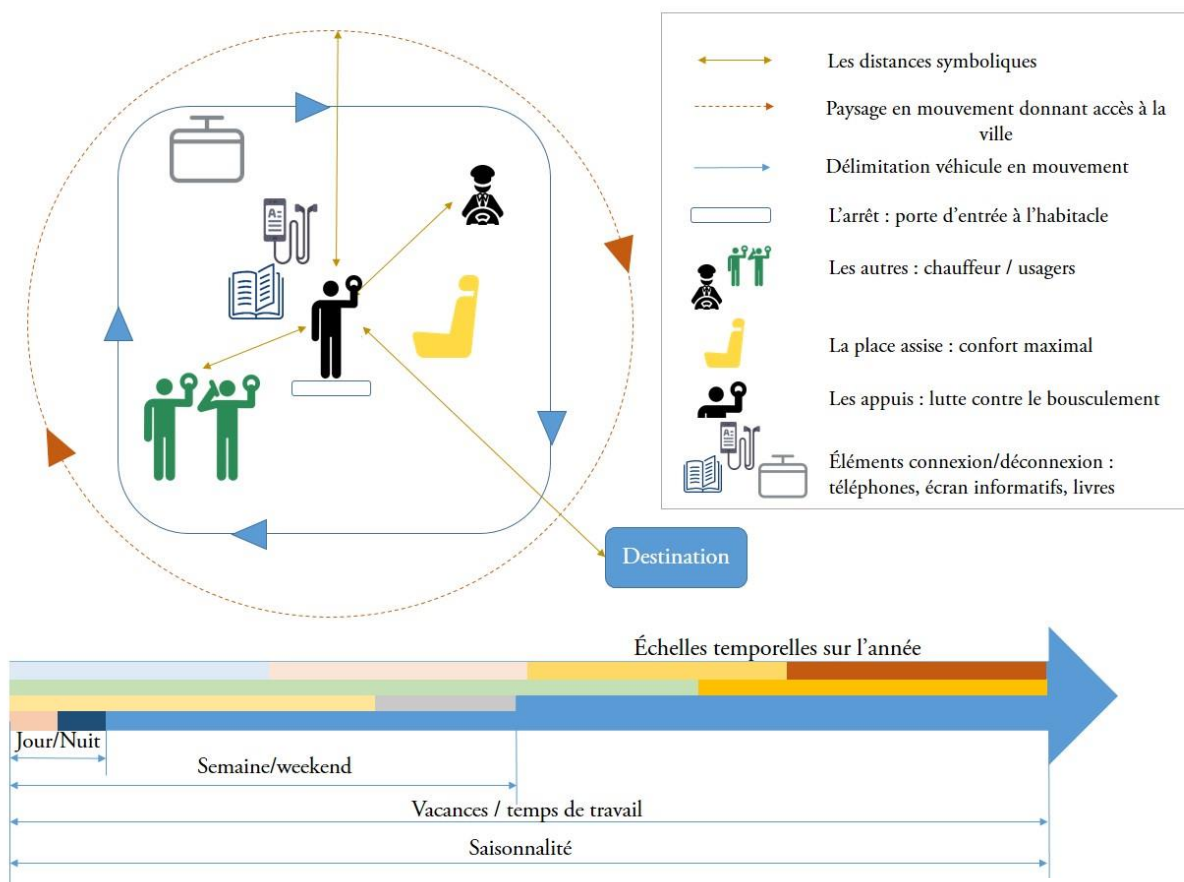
Les distances symboliques

Paysage en mouvement donnant accès à la ville

Délimitation véhicule en mouvement

L'arrêt : porte d'entrée à l'habitacle

Les autres : chauffeur / usagers

La place assise : confort maximal

Les appuis : lutte contre le bousculement

Éléments connexion/déconnexion : téléphones, écran informatifs, livres

Destination

Échelles temporelles sur l'année

Jour/Nuit

Semaine/weekend

Vacances / temps de travail

Saisonnalité